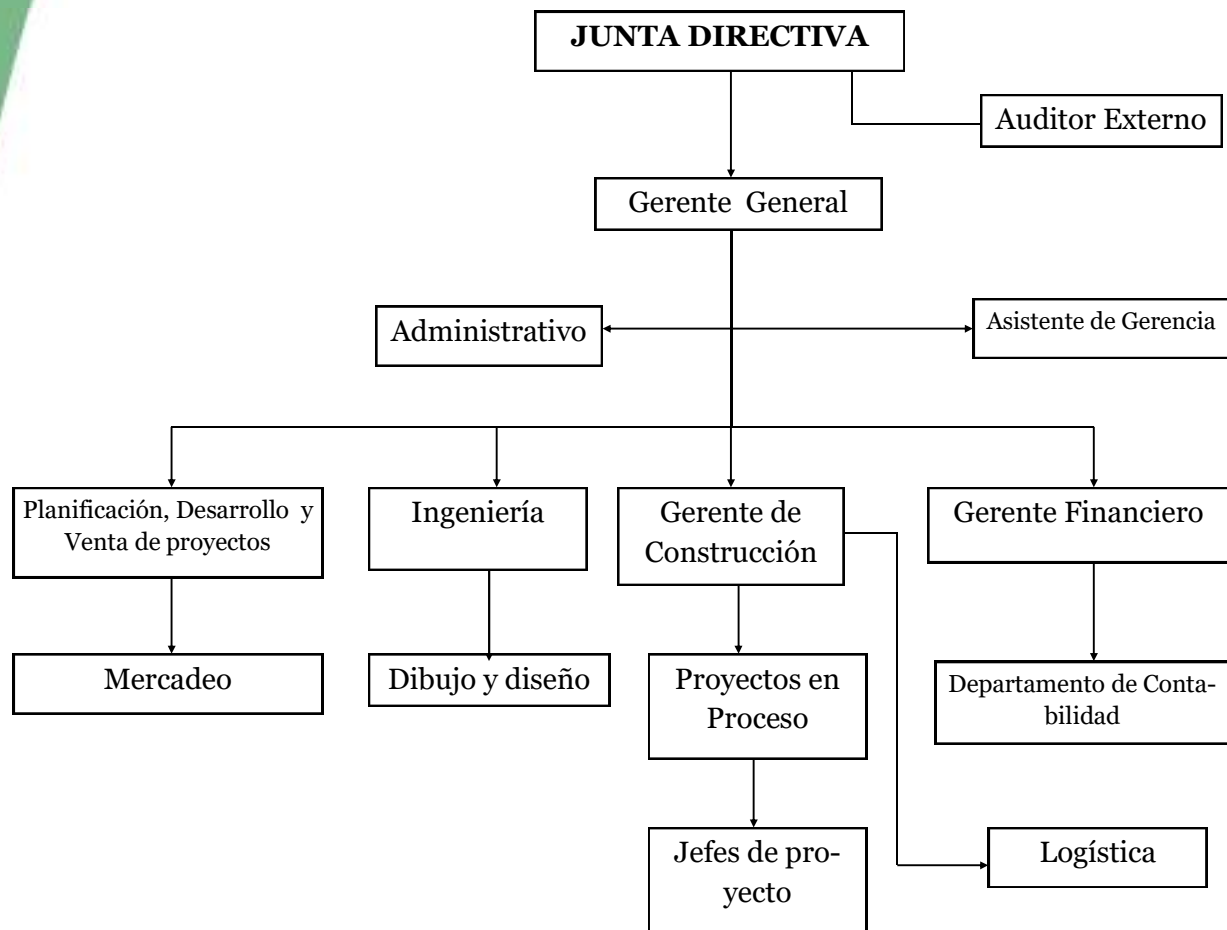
JUNTA DIRECTIVA

Auditor Externo

Gerente General

Administrativo

Asistente de Gerencia

Planificación, Desarrollo y Venta de proyectos

Ingeniería

Gerente de Construcción

Gerente Financiero

Mercadeo

Dibujo y diseño

Proyectos en Proceso

Departamento de Contabilidad

Jefes de proyecto

Logística